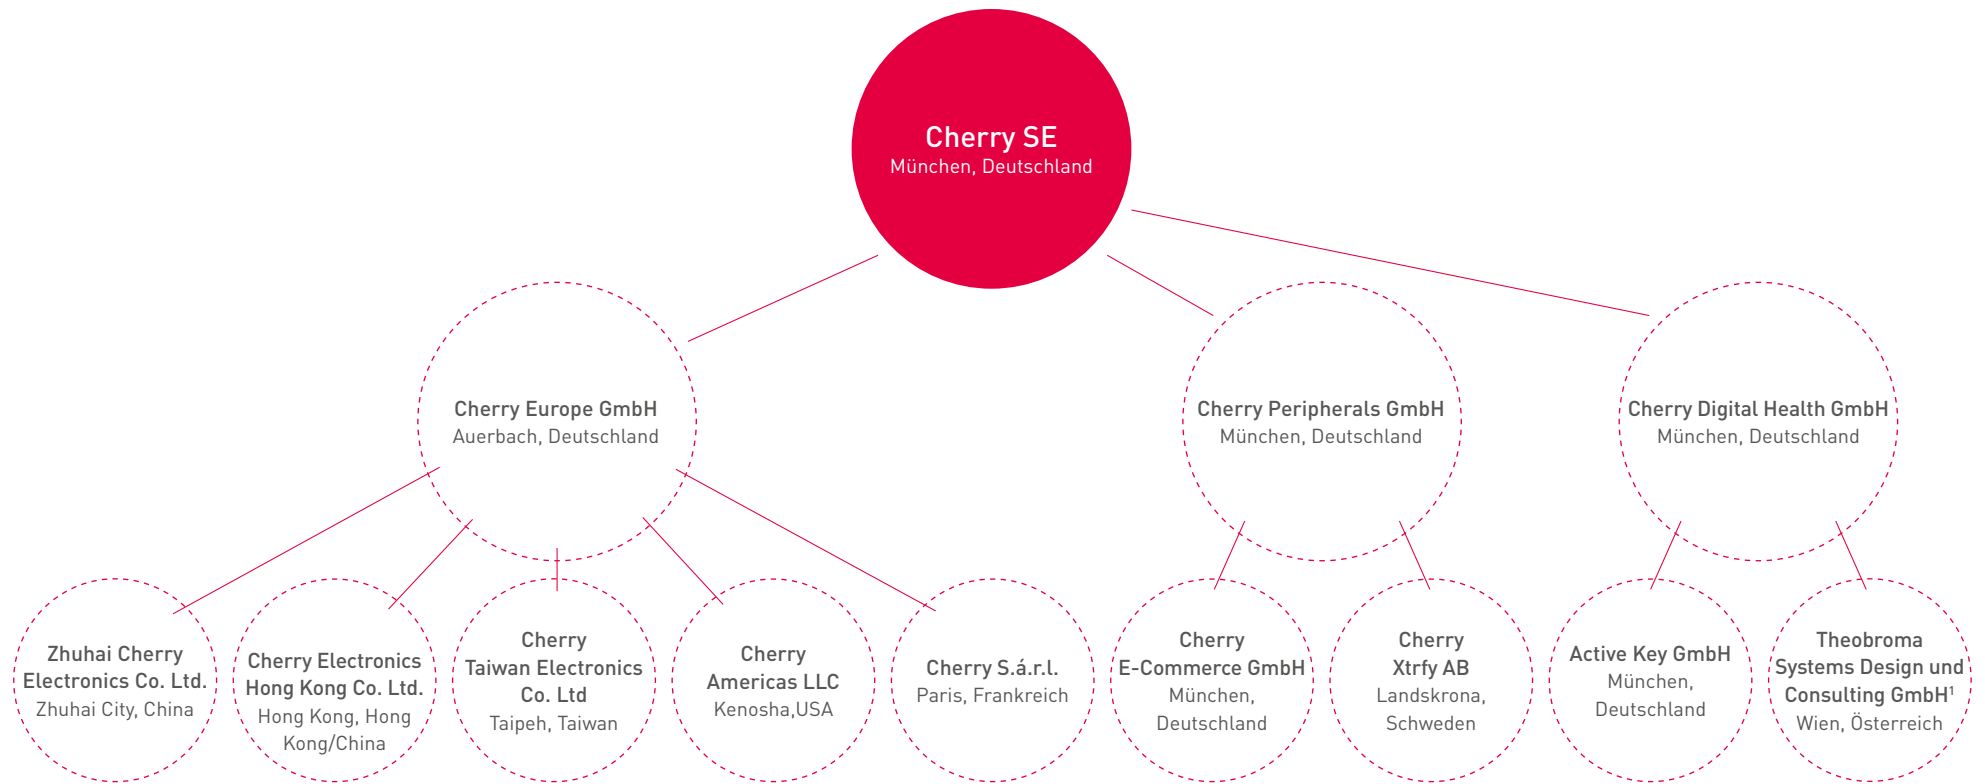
Cherry SE
München, Deutschland

Cherry Europe GmbH
Auerbach, Deutschland

Cherry Peripherals GmbH
München, Deutschland

Cherry Digital Health GmbH
München, Deutschland

Zhuhai Cherry Electronics Co. Ltd.
Zhuhai City, China

Cherry Electronics Hong Kong Co. Ltd.
Hong Kong, Hong Kong/China

Cherry Taiwan Electronics Co. Ltd
Taipeh, Taiwan

Cherry Americas LLC
Kenosha,USA

Cherry S.á.r.l.
Paris, Frankreich

Cherry E-Commerce GmbH
München, Deutschland

Cherry Xtrfy AB
Landskrona, Schweden

Active Key GmbH
München, Deutschland

Theobroma Systems Design und Consulting GmbH$^1$
Wien, Österreich